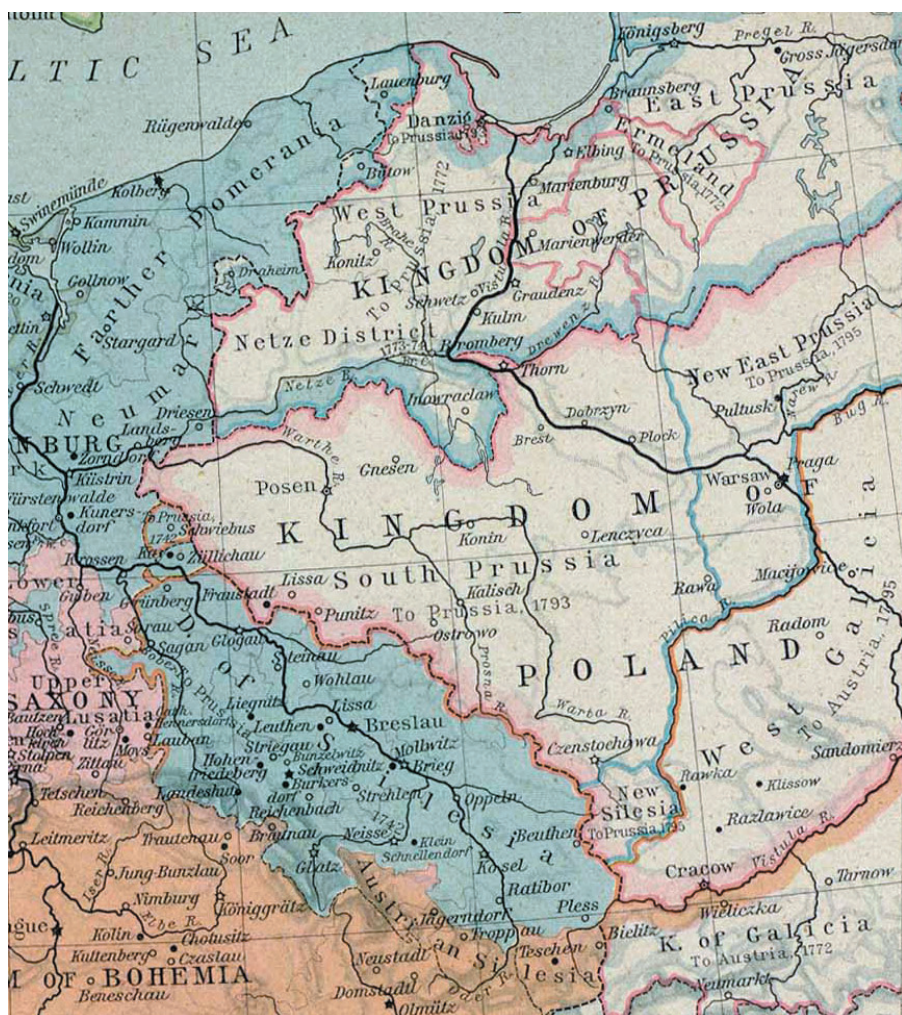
LTIC SEA

Königsberg
Pregel R.
Gross Jägersdorf
East Prussia
Braunsberg
Ermeland
To Prussia 1772
Elbing
Marienburg
Marienwerder
KINGDOM OF PRUSSIA
Lauenburg
Danzig
To Prussia 1793
Rügenwalde
Farther Pomerania
Bütow
West Prussia
To Prussia 1772
Swinemünde
Kolberg
Kammin
Wollin
Gollnow
Stargard
Draheim
Konitz
Schwetz
Vistula R.
Graudenz
Kulm
Drewenz R.
Netze District
1773-74
Bromberg
Thorn
New East Prussia
To Prussia 1795
Pultusk
Narew R.
Bug R.
Schwedt
Neumark
Driesen
Landsberg
Netze R.
Inowraclaw
Dobrzyn
Brest
Plock
BURG
Zorndorf
Küstrin
Warthe R.
Gnesen
Posen
Warsaw
Praga
Wola
Fürstenwalde
Kunersdorf
Prussia 1742
Schwiebus
KINGDOM
OF
Konin
Lenczyca
Crossen
Züllichau
Lissa
South Prussia
Kalisch
Lower
Guben
Grünberg
Fraustadt
Punitz
To Prussia, 1793
Rawa
Maciejowice
Ostrowo
Pilica R.
Radom
Lusatia
Sorau
Sagan
Glogau
Steinau
Prosna R.
POLAND
West Galicia
To Austria, 1795
SAXONY
Upper Lusatia
Bautzen
Hochkirch
Stolpen
Görlitz
Lauban
Moys
Zittau
Liegnitz
Leuthen
Wohlau
Lissa
Breslau
Warta R.
Czenstochowa
Hohenfriedeberg
Striegau
Bunzelwitz
Schweidnitz
Mollwitz
Brieg
Sandomierz
Tetschen
Reichenberg
Landeshut
Burkersdorf
Reichenbach
Strehlen
1742
Oppeln
New Silesia
To Prussia 1795
Rawka
Klissow
Razlawice
Leitmeritz
Trautenau
Soor
Braunau
Neisse
Klein Schnellendorf
Beuthen
Glatz
Kosel
Ratibor
Jung-Bunzlau
Nimburg
Elbe R.
Königgrätz
Austrian Silesia
Jägerndorf
Troppau
Pless
Cracow
Vistula R.
Tarnow
Wieliczka
Kolin
Chotusitz
Kuttenberg
Czaslau
Neustadt
Teschen
Bielitz
K. of Galicia
To Austria, 1772
M OF BOHEMIA
Beneschau
Domstadtl
Olmütz
Oder R.
Neumarkt
Isar R.
gue